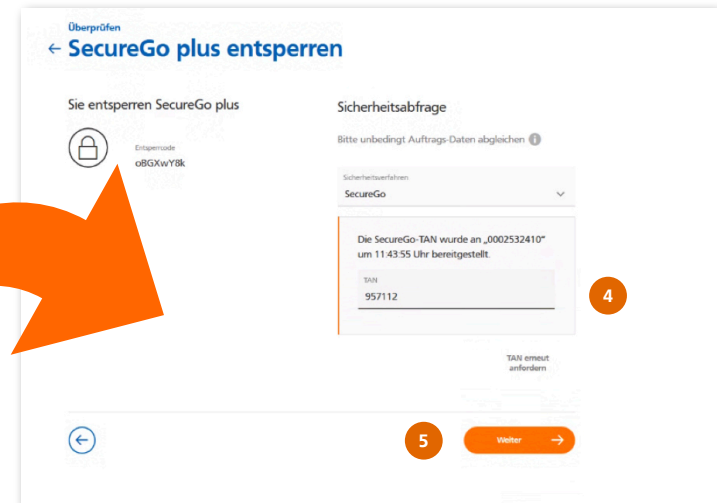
Überprüfen
← SecureGo plus entsperren

Sie entsperren SecureGo plus

Entsperrcode
oBGXwY8k

Sicherheitsabfrage

Bitte unbedingt Auftrags-Daten abgleichen

Sicherheitsverfahren
SecureGo

Die SecureGo-TAN wurde an „0002532410" um 11:43:55 Uhr bereitgestellt.

TAN
957112

4

TAN erneut anfordern

5

Weiter →